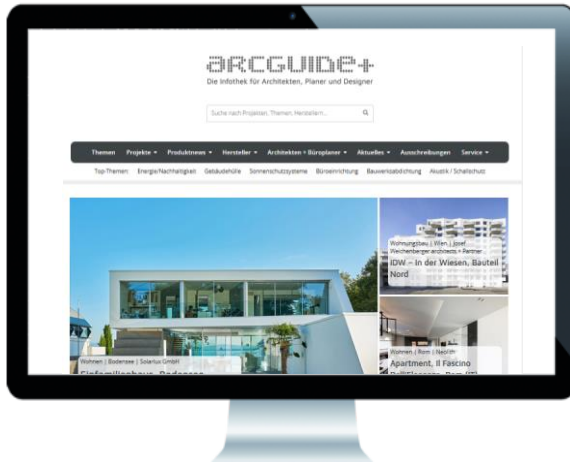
arcguide+
Die Infothek für Architekten, Planer und Designer

Suche nach Projekten, Themen, Herstellern...

Themen Projekte ▾ Produktnews ▾ Hersteller ▾ Architekten + Büroplaner ▾ Aktuelles ▾ Ausschreibungen Service ▾

Top-Themen: Energie/Nachhaltigkeit Gebäudehülle Sonnenschutzsysteme Büroeinrichtung Bauwerksabdichtung Akustik / Schallschutz

Wohnen | Bodensee | Solarlux GmbH
Einfamilienhaus, Bodensee

Wohnungsbau | Wien | Josef Weichenberger architects + Partner
IDW – In der Wiesen, Bauteil Nord

Wohnen | Rom | Nest.M
Apartment, Il Fascino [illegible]